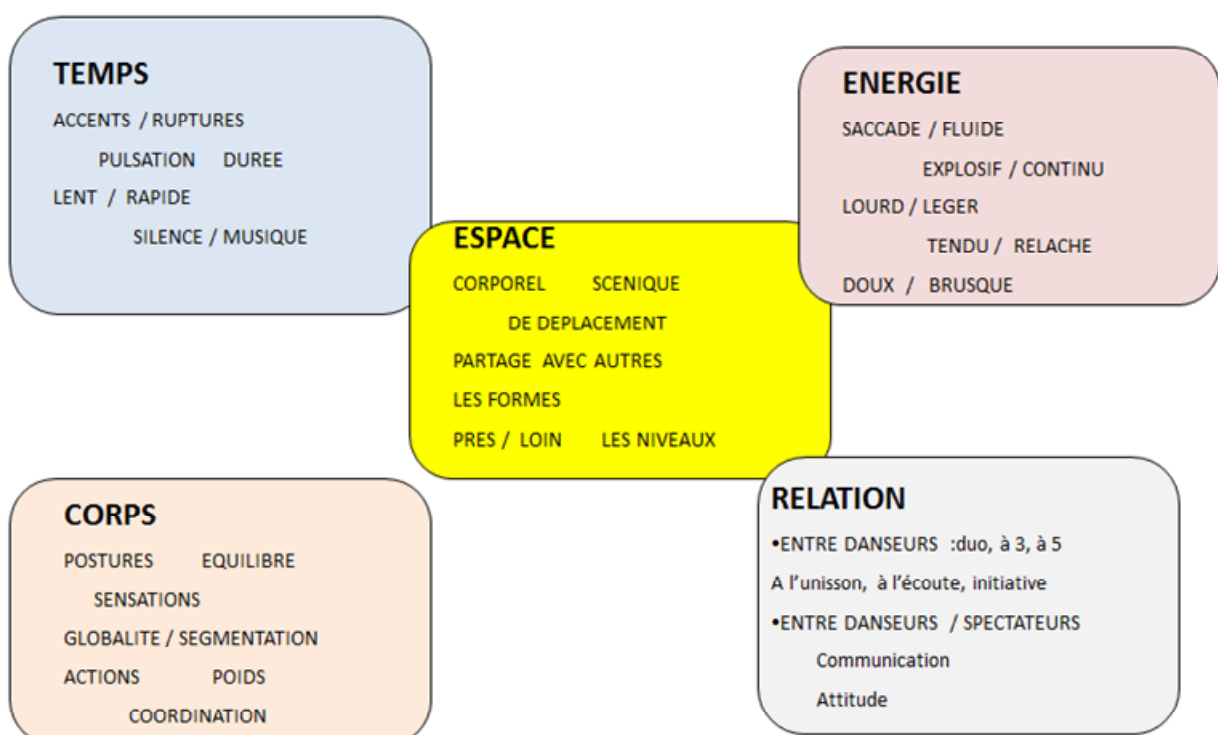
TEMPS

ACCENTS / RUPTURES

PULSATION DUREE

LENT / RAPIDE

SILENCE / MUSIQUE

ENERGIE

SACCADE / FLUIDE

EXPLOSIF / CONTINU

LOURD / LEGER

TENDU / RELACHE

DOUX / BRUSQUE

ESPACE

CORPOREL SCENIQUE

DE DEPLACEMENT

PARTAGE AVEC AUTRES

LES FORMES

PRES / LOIN LES NIVEAUX

CORPS

POSTURES EQUILIBRE

SENSATIONS

GLOBALITE / SEGMENTATION

ACTIONS POIDS

COORDINATION

RELATION

•ENTRE DANSEURS :duo, à 3, à 5

A l'unisson, à l'écoute, initiative

•ENTRE DANSEURS / SPECTATEURS

Communication

Attitude